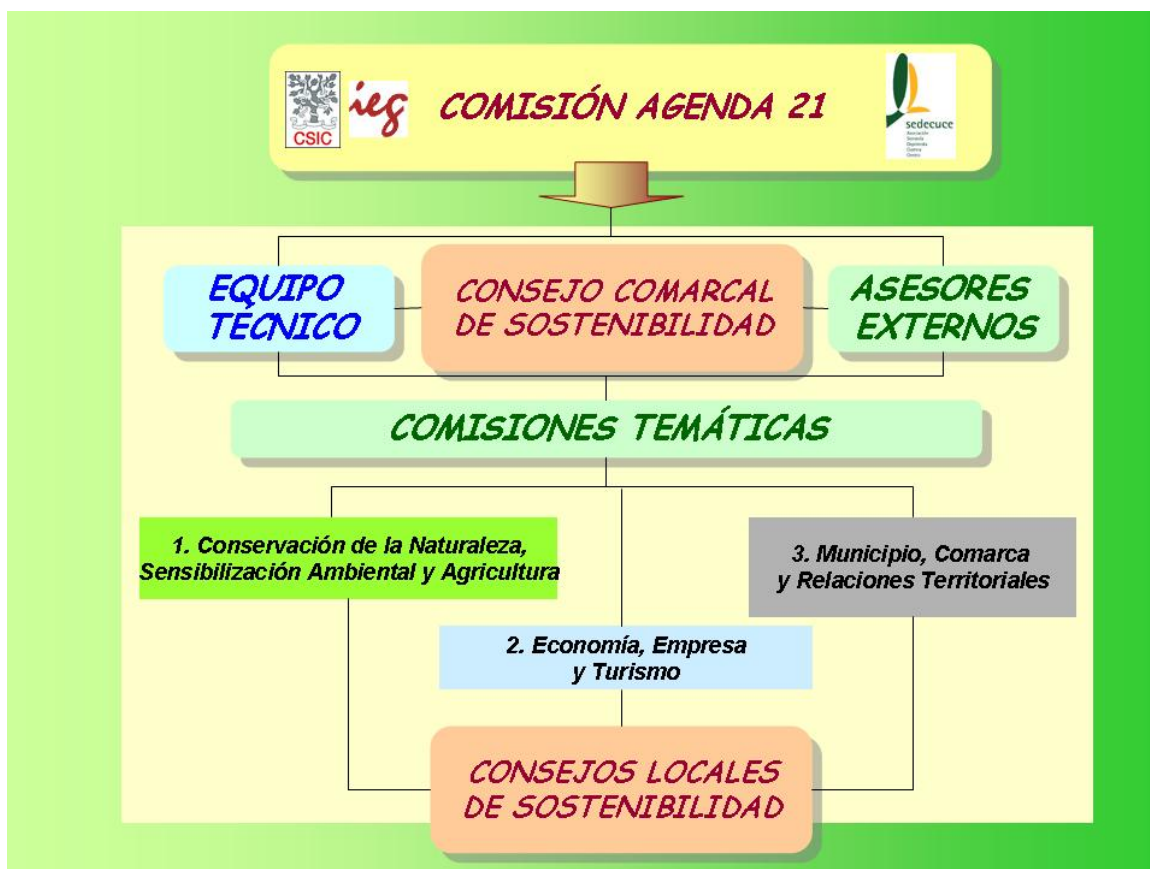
CSIC

ieg

COMISIÓN AGENDA 21

sedecuce

Asociación Sociedad Desarrollo Cuenca Centro

EQUIPO TÉCNICO

CONSEJO COMARCAL DE SOSTENIBILIDAD

ASESORES EXTERNOS

COMISIONES TEMÁTICAS

1. Conservación de la Naturaleza, Sensibilización Ambiental y Agricultura

3. Municipio, Comarca y Relaciones Territoriales

2. Economía, Empresa y Turismo

CONSEJOS LOCALES DE SOSTENIBILIDAD